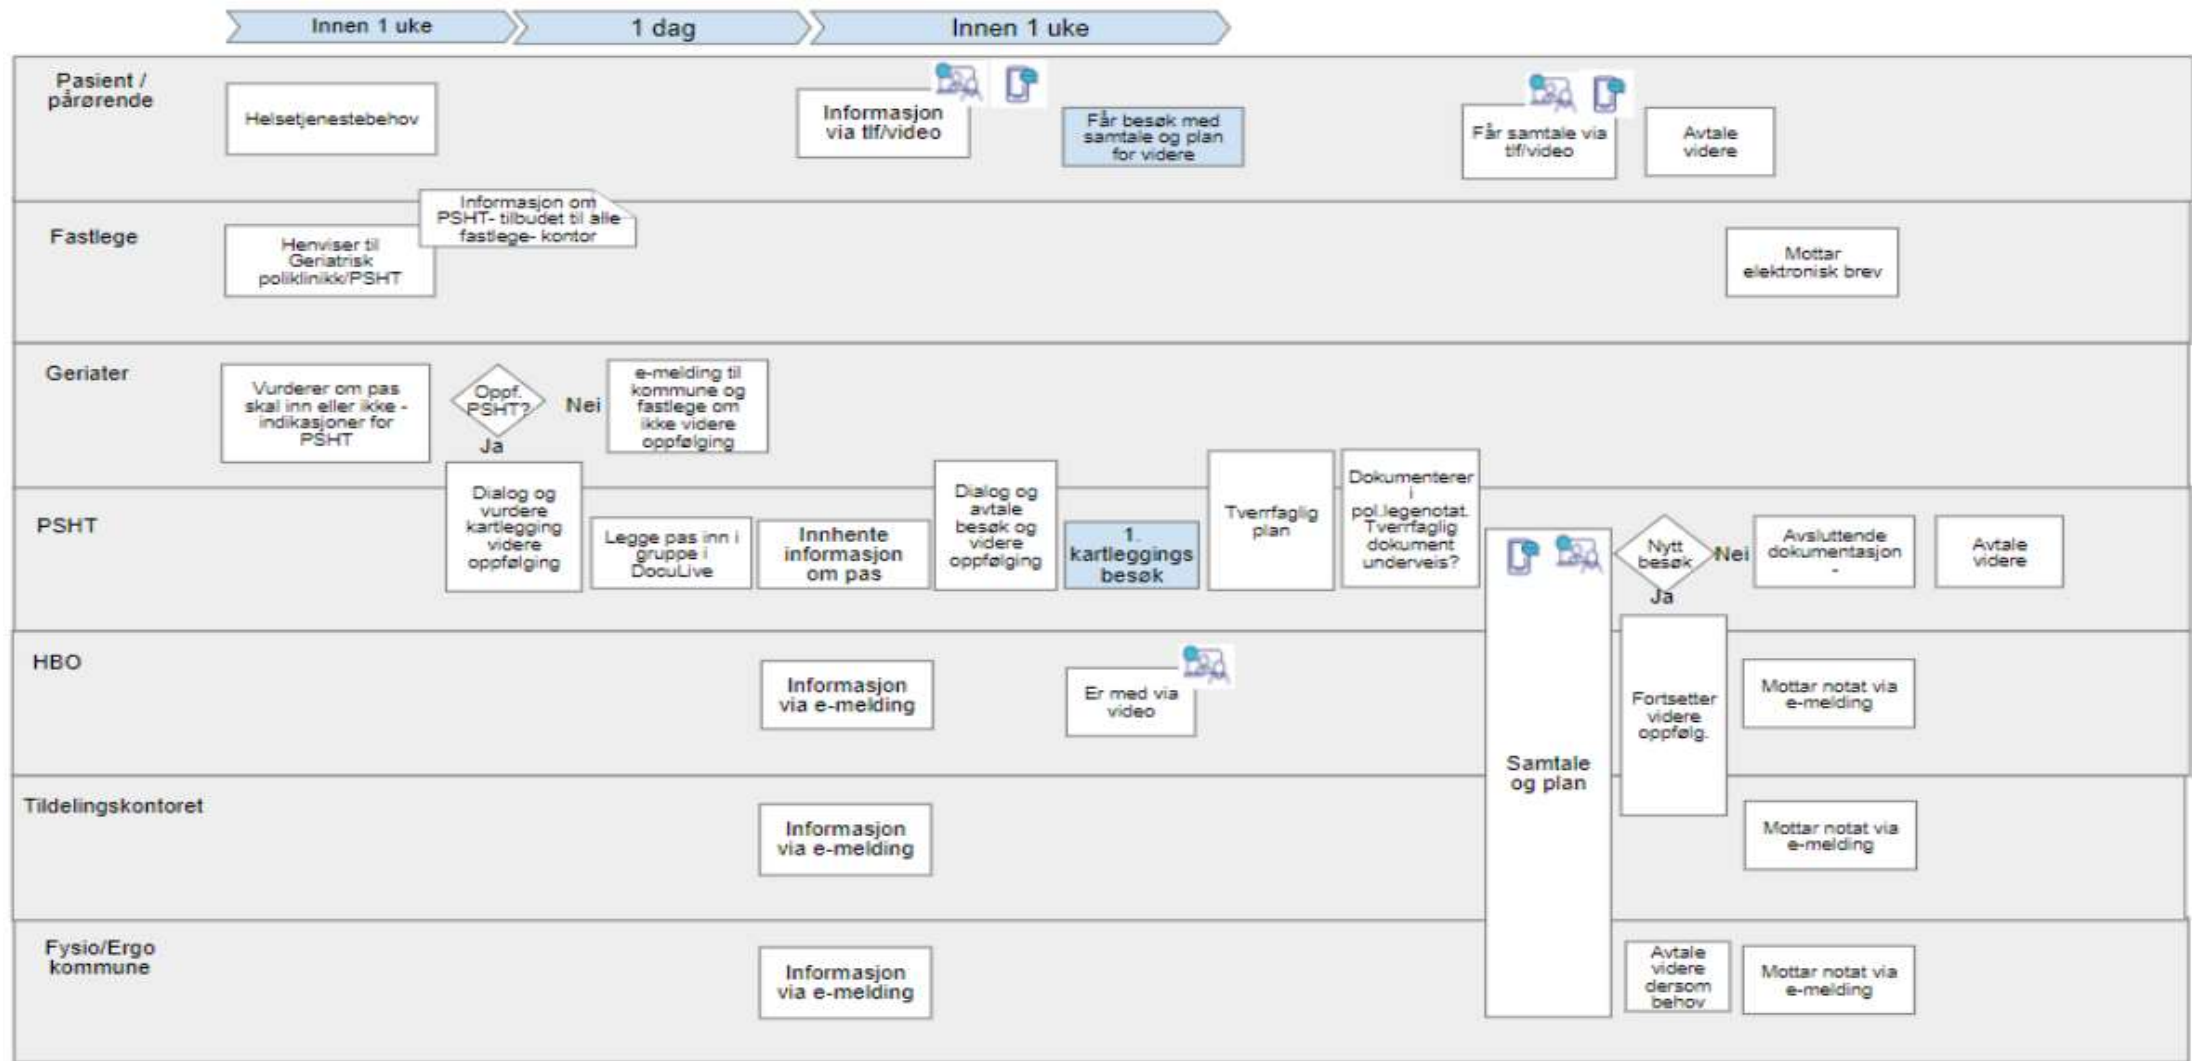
Innen 1 uke
1 dag
Innen 1 uke

Pasient / pårørende
Helsetjenestebehov
Informasjon via tlf/video
Får besøk med samtale og plan for videre
Får samtale via tlf/video
Avtale videre

Fastlege
Henviser til Geriatrisk poliklinikk/PSHT
Informasjon om PSHT- tilbudet til alle fastlege- kontor
Mottar elektronisk brev

Geriater
Vurderer om pas skal inn eller ikke - indikasjoner for PSHT
Oppf. PSHT?
Nei
Ja
e-melding til kommune og fastlege om ikke videre oppfølging

PSHT
Dialog og vurdere kartlegging videre oppfølging
Legge pas inn i gruppe i DocuLive
Innhente informasjon om pas
Dialog og avtale besøk og videre oppfølging
1. kartleggings besøk
Tverrfaglig plan
Dokumenterer i pol.legenotat. Tverrfaglig dokument underveis?
Samtale og plan
Nytt besøk
Nei
Ja
Avsluttende dokumentasjon -
Avtale videre

HBO
Informasjon via e-melding
Er med via video
Fortsetter videre oppfølg.
Mottar notat via e-melding

Tildelingskontoret
Informasjon via e-melding
Mottar notat via e-melding

Fysio/Ergo kommune
Informasjon via e-melding
Avtale videre dersom behov
Mottar notat via e-melding